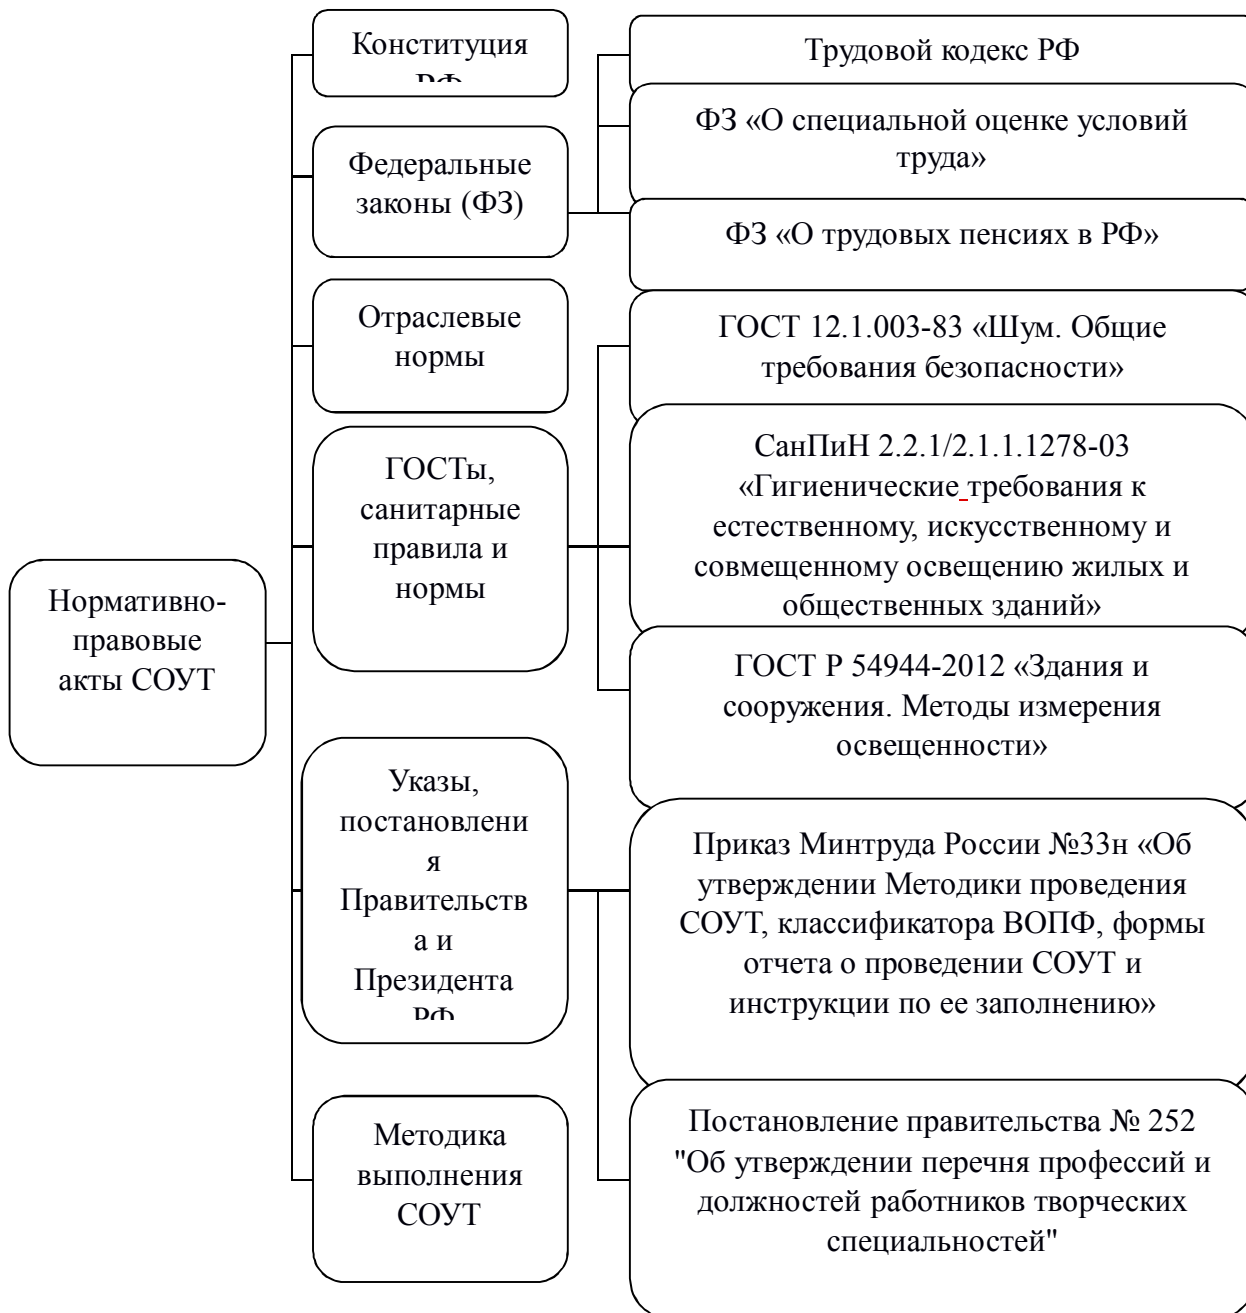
Нормативно-правовые акты СОУТ

Конституция РФ

Федеральные законы (ФЗ)

Отраслевые нормы

ГОСТы, санитарные правила и нормы

Указы, постановления Правительства и Президента РФ

Методика выполнения СОУТ

Трудовой кодекс РФ

ФЗ «О специальной оценке условий труда»

ФЗ «О трудовых пенсиях в РФ»

ГОСТ 12.1.003-83 «Шум. Общие требования безопасности»

СанПиН 2.2.1/2.1.1.1278-03 «Гигиенические требования к естественному, искусственному и совмещенному освещению жилых и общественных зданий»

ГОСТ Р 54944-2012 «Здания и сооружения. Методы измерения освещенности»

Приказ Минтруда России №33н «Об утверждении Методики проведения СОУТ, классификатора ВОПФ, формы отчета о проведении СОУТ и инструкции по ее заполнению»

Постановление правительства № 252 "Об утверждении перечня профессий и должностей работников творческих специальностей"